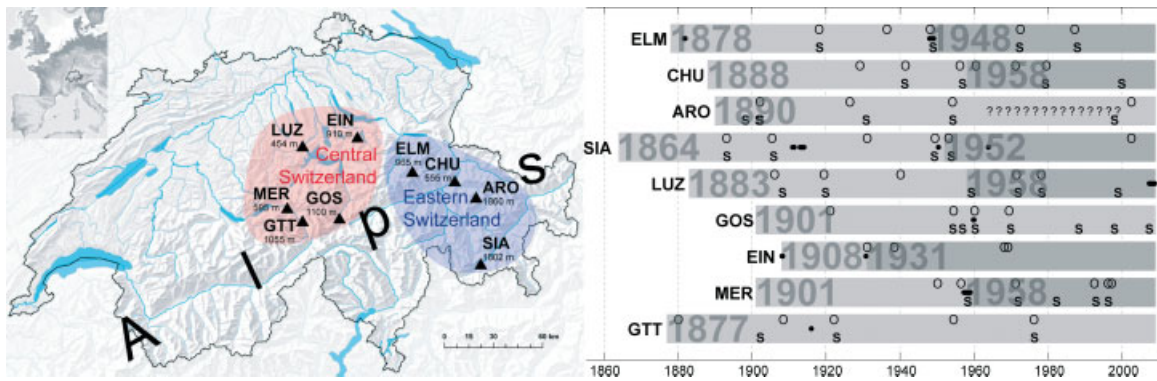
EIN
910 m
LUZ
454 m
Central
Switzerland
ELM
965 m
CHU
556 m
ARO
1880 m
Eastern
Switzerland
SIA
1802 m
MER
590 m
GOS
1100 m
GTT
1055 m
A l p s
0 15 30 60 km

ELM 1878 1948
S S S S
CHU 1888 1958
S S
ARO 1890
S S S S ??????????????? S
SIA 1864 1952
S S S
LUZ 1883 1988
S S S S
GOS 1901
S S S S S S S S S
EIN 1908 1931
MER 1901 1988
S S S S S
GTT 1877
S S S

1860 1880 1900 1920 1940 1960 1980 2000